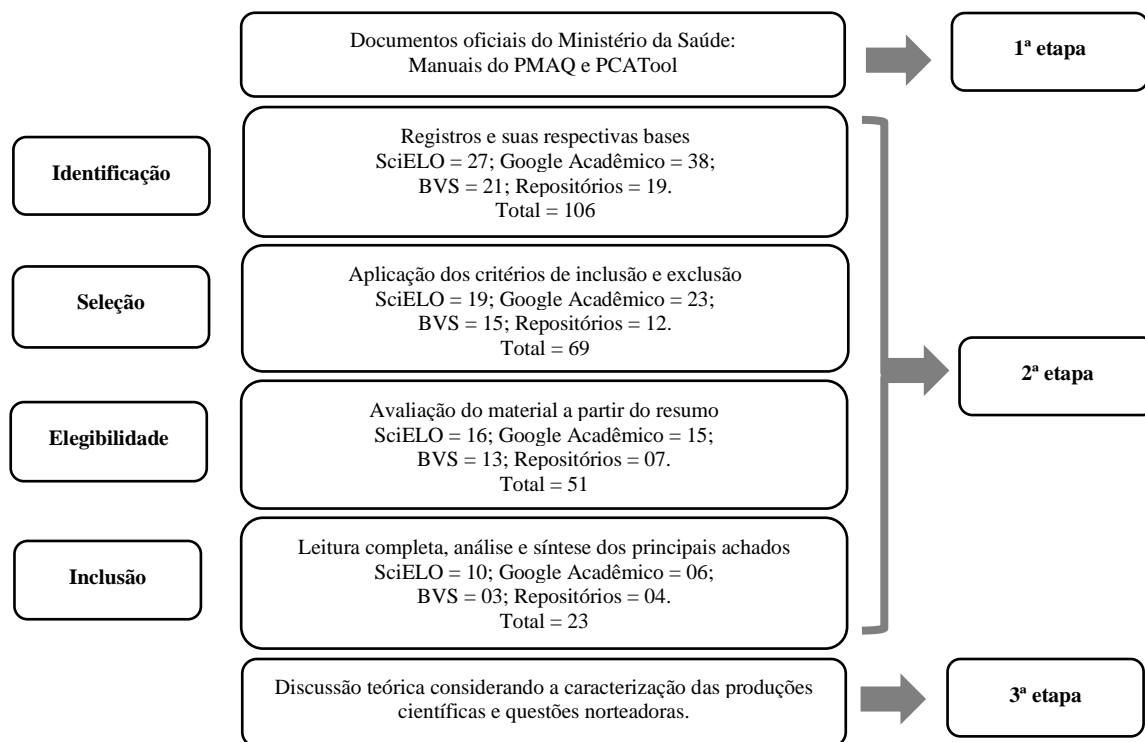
Documentos oficiais do Ministério da Saúde:
Manuais do PMAQ e PCATool

1ª etapa

Identificação

Registros e suas respectivas bases
SciELO = 27; Google Acadêmico = 38;
BVS = 21; Repositórios = 19.
Total = 106

Seleção

Aplicação dos critérios de inclusão e exclusão
SciELO = 19; Google Acadêmico = 23;
BVS = 15; Repositórios = 12.
Total = 69

2ª etapa

Elegibilidade

Avaliação do material a partir do resumo
SciELO = 16; Google Acadêmico = 15;
BVS = 13; Repositórios = 07.
Total = 51

Inclusão

Leitura completa, análise e síntese dos principais achados
SciELO = 10; Google Acadêmico = 06;
BVS = 03; Repositórios = 04.
Total = 23

Discussão teórica considerando a caracterização das produções científicas e questões norteadoras.

3ª etapa